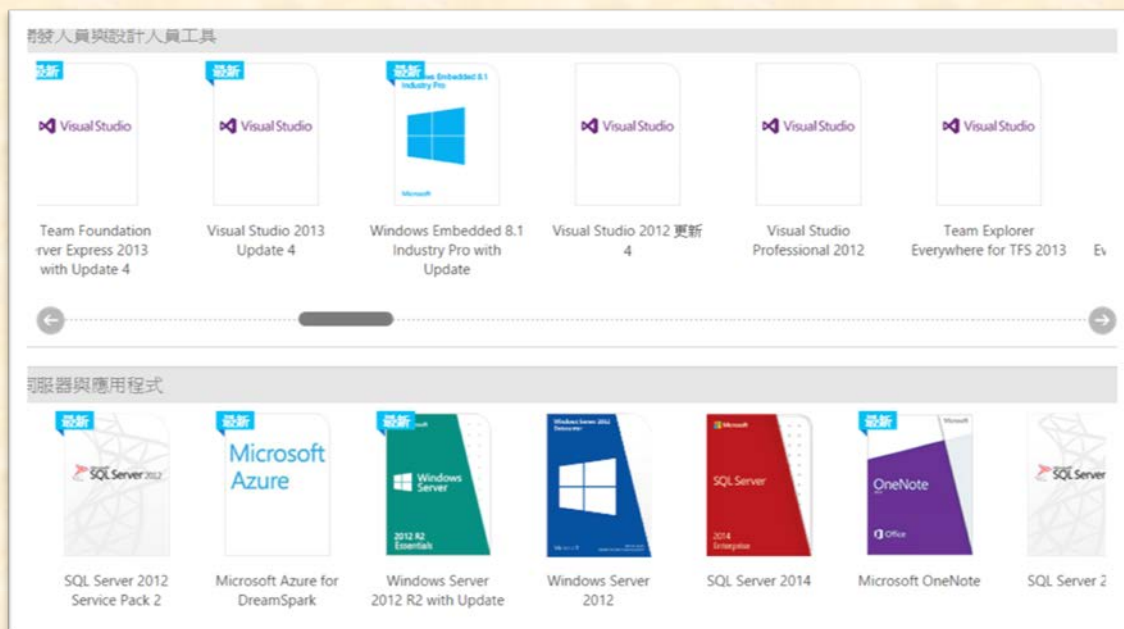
開發人員與設計人員工具

最新
Visual Studio
Team Foundation
rver Express 2013
with Update 4

最新
Visual Studio
Visual Studio 2013
Update 4

最新
Windows Embedded 8.1
Industry Pro
Microsoft
Windows Embedded 8.1
Industry Pro with
Update

Visual Studio
Visual Studio 2012 更新
4

Visual Studio
Visual Studio
Professional 2012

Visual Studio
Team Explorer
Everywhere for TFS 2013

Ev

伺服器與應用程式

最新
SQL Server 2012
SQL Server 2012
Service Pack 2

最新
Microsoft
Azure
Microsoft Azure for
DreamSpark

最新
Windows Server
2012 R2
Essentials
Windows Server
2012 R2 with Update

Windows Server 2012
Datacenter
Windows Server
2012

Microsoft
SQL Server
2014
Enterprise
SQL Server 2014

最新
Microsoft
OneNote
Office
Microsoft OneNote

SQL Server
SQL Server 2